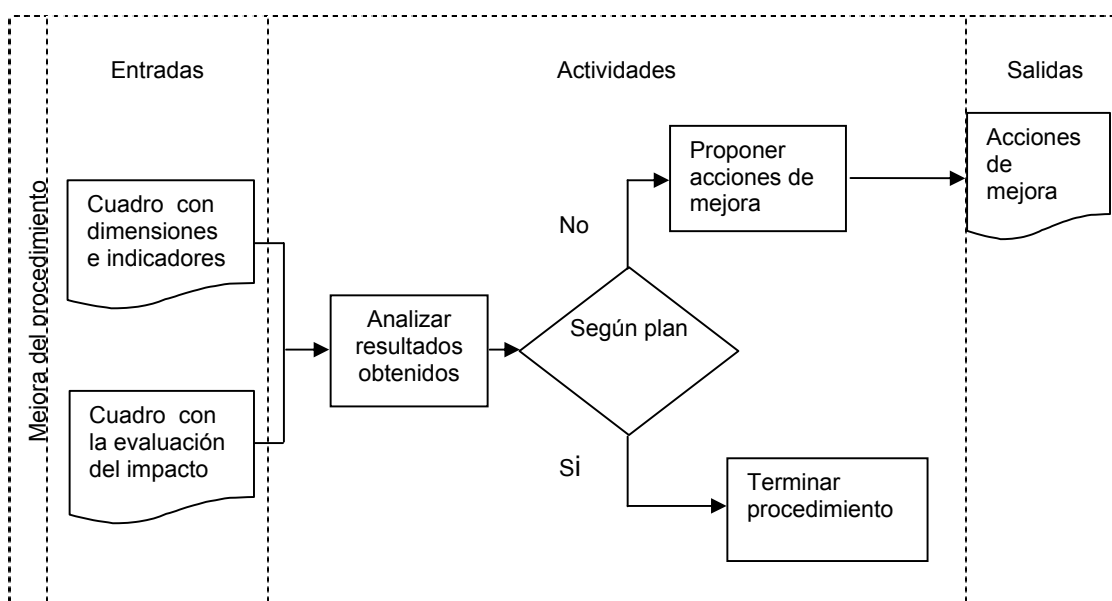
Mejora del procedimiento

Entradas

Actividades

Salidas

Cuadro con dimensiones e indicadores

Cuadro con la evaluación del impacto

Analizar resultados obtenidos

Según plan

No

Proponer acciones de mejora

Acciones de mejora

Si

Terminar procedimiento